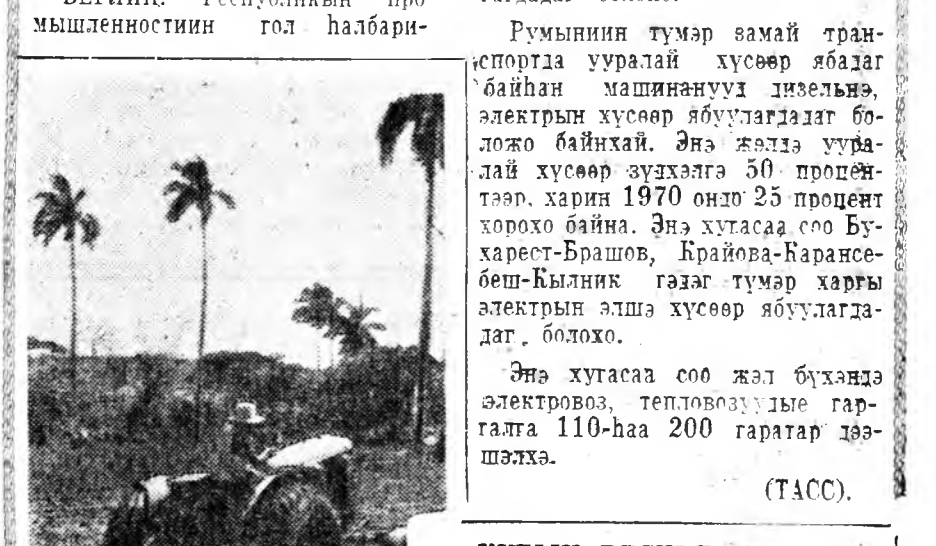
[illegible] Республикын про мышленностиин гол hалбари-

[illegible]

Румыниин тумэр замай транспортда ууралай хүсөөр ябадаг байhан машинанууд дизельнэ, электрын хүсөөр ябуулагдадаг болоожо байнхай. Энэ жэлдэ ууралай хүсөөр зүдхэлгэ 50 процентээр, харин 1970 ондо 25 процент хорохо байна. Энэ хугасаа соо Бухарест-Брашов, Крайова-Карансебеш-Кылник гэдэг тумэр харгы электрын элшэ хүсөөр ябуулагдадаг болохо.

Энэ хугасаа соо жэл бүхэндэ электровоз, тепловозуудые гарталга 110-hаа 200 гаратар дээшэлхэ.

(ТАСС).

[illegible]